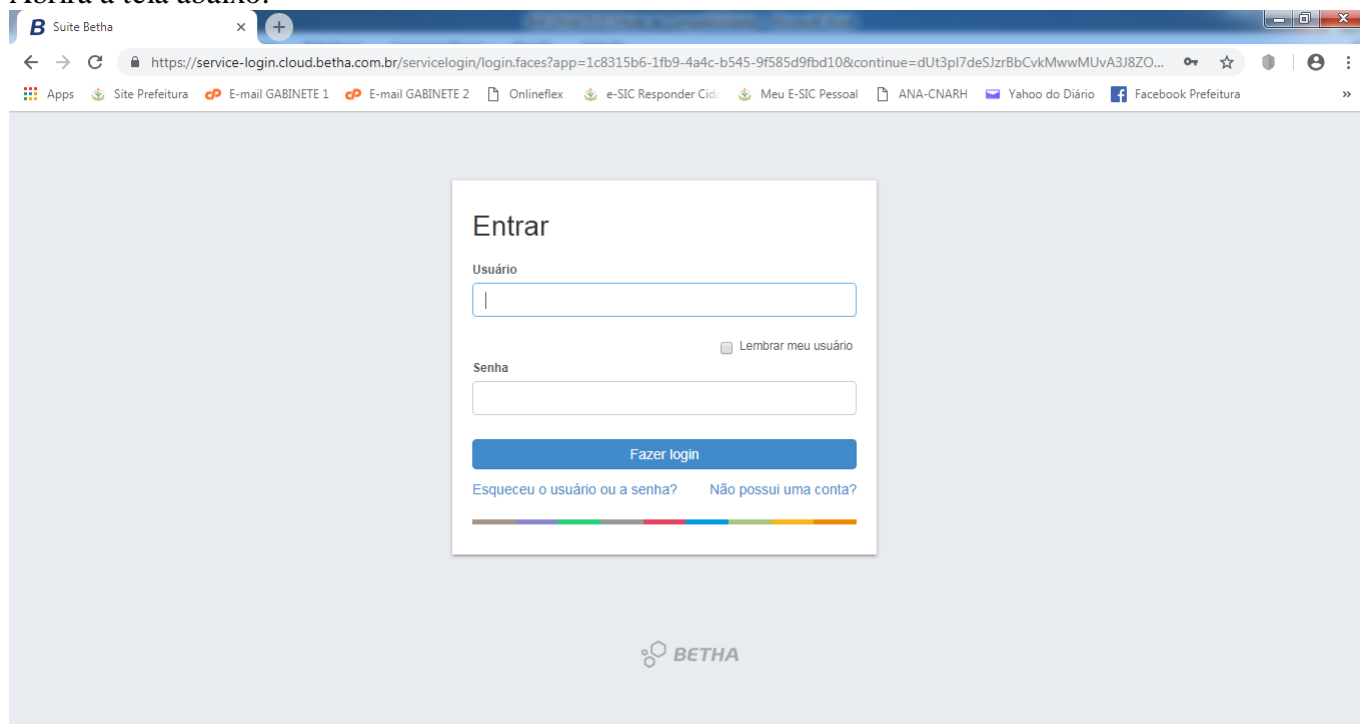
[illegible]

B Suite Betha ×

https://service-login.cloud.betha.com.br/servicelogin/login.faces?app=1c8315b6-1fb9-4a4c-b545-9f585d9fbd10&continue=dUt3pl7deSJzrBbCvkMwwMUvA3J8ZO...

Apps Site Prefeitura E-mail GABINETE 1 E-mail GABINETE 2 Onlineflex e-SIC Responder Cid Meu E-SIC Pessoal ANA-CNARH Yahoo do Diário Facebook Prefeitura »

Entrar

Usuário

Lembrar meu usuário

Senha

Fazer login

Esqueceu o usuário ou a senha? Não possui uma conta?

BETHA